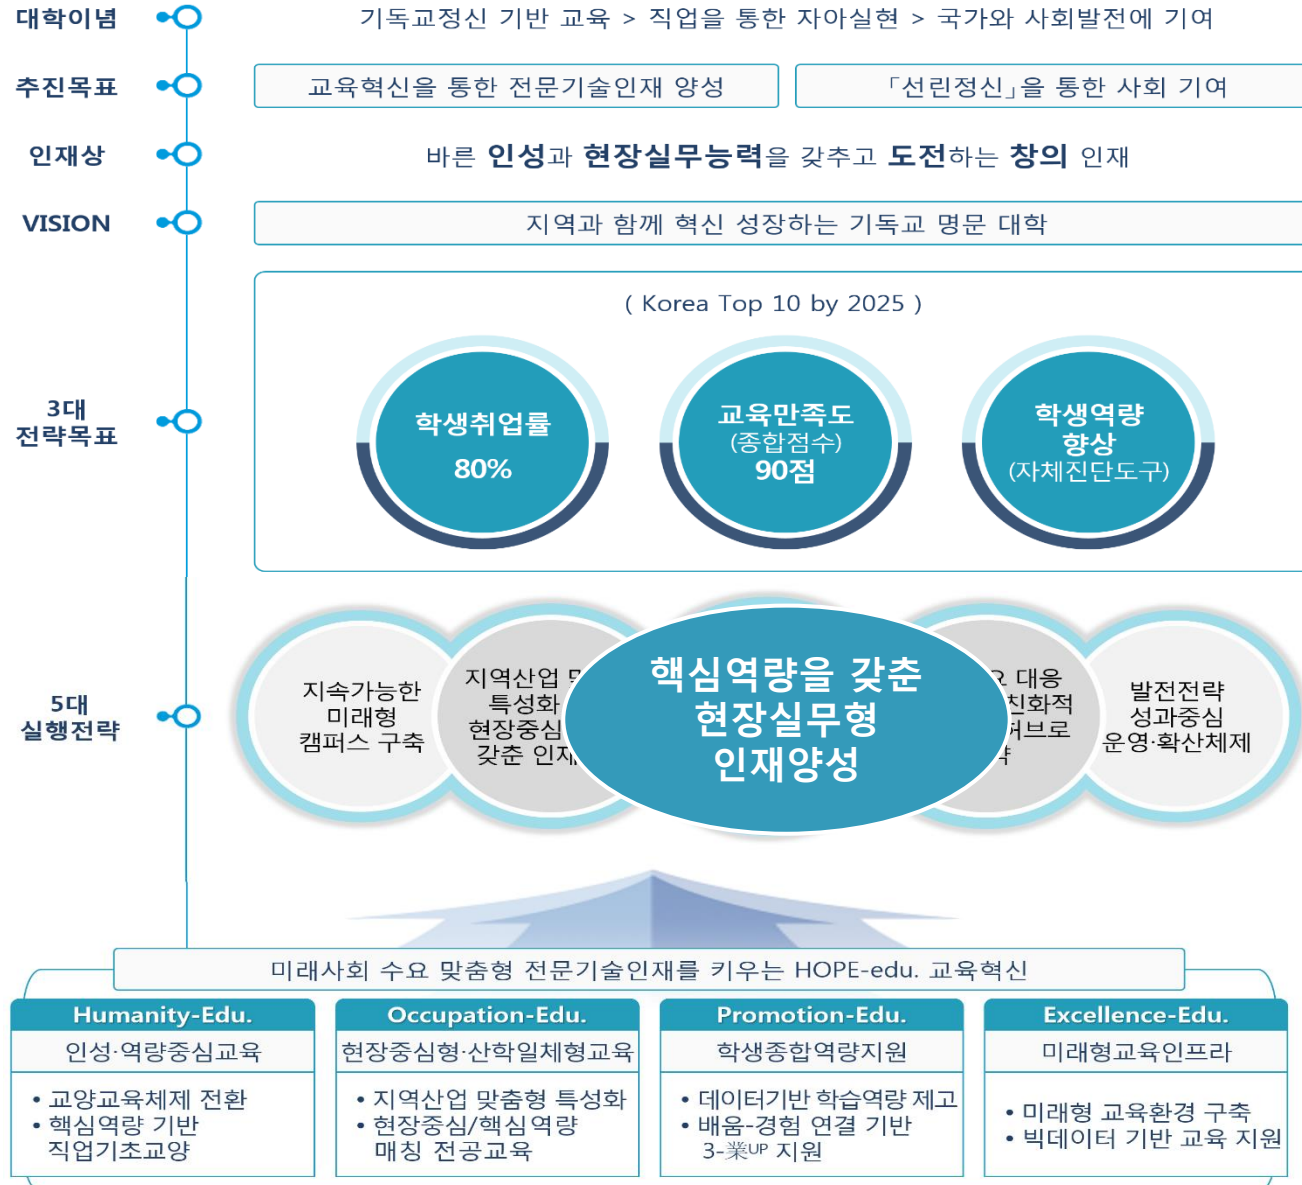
대학이념

기독교정신 기반 교육 > 직업을 통한 자아실현 > 국가와 사회발전에 기여

추진목표

교육혁신을 통한 전문기술인재 양성

「선린정신」을 통한 사회 기여

인재상

바른 인성과 현장실무능력을 갖추고 도전하는 창의 인재

VISION

지역과 함께 혁신 성장하는 기독교 명문 대학

( Korea Top 10 by 2025 )

3대 전략목표

학생취업률 80%

교육만족도 (종합점수) 90점

학생역량 향상 (자체진단도구)

5대 실행전략

지속가능한 미래형 캠퍼스 구축

지역산업 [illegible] 특성화 현장중심 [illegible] 갖춘 인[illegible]

핵심역량을 갖춘 현장실무형 인재양성

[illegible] 대응 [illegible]친화적 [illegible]허브로 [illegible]

발전전략 성과중심 운영·확산체제

미래사회 수요 맞춤형 전문기술인재를 키우는 HOPE-edu. 교육혁신

| Humanity-Edu. | Occupation-Edu. | Promotion-Edu. | Excellence-Edu. |
|---|---|---|---|
| 인성·역량중심교육 | 현장중심형·산학일체형교육 | 학생종합역량지원 | 미래형교육인프라 |
| • 교양교육체제 전환 • 핵심역량 기반 직업기초교양 | • 지역산업 맞춤형 특성화 • 현장중심/핵심역량 매칭 전공교육 | • 데이터기반 학습역량 제고 • 배움-경험 연결 기반 3-業UP 지원 | • 미래형 교육환경 구축 • 빅데이터 기반 교육 지원 |